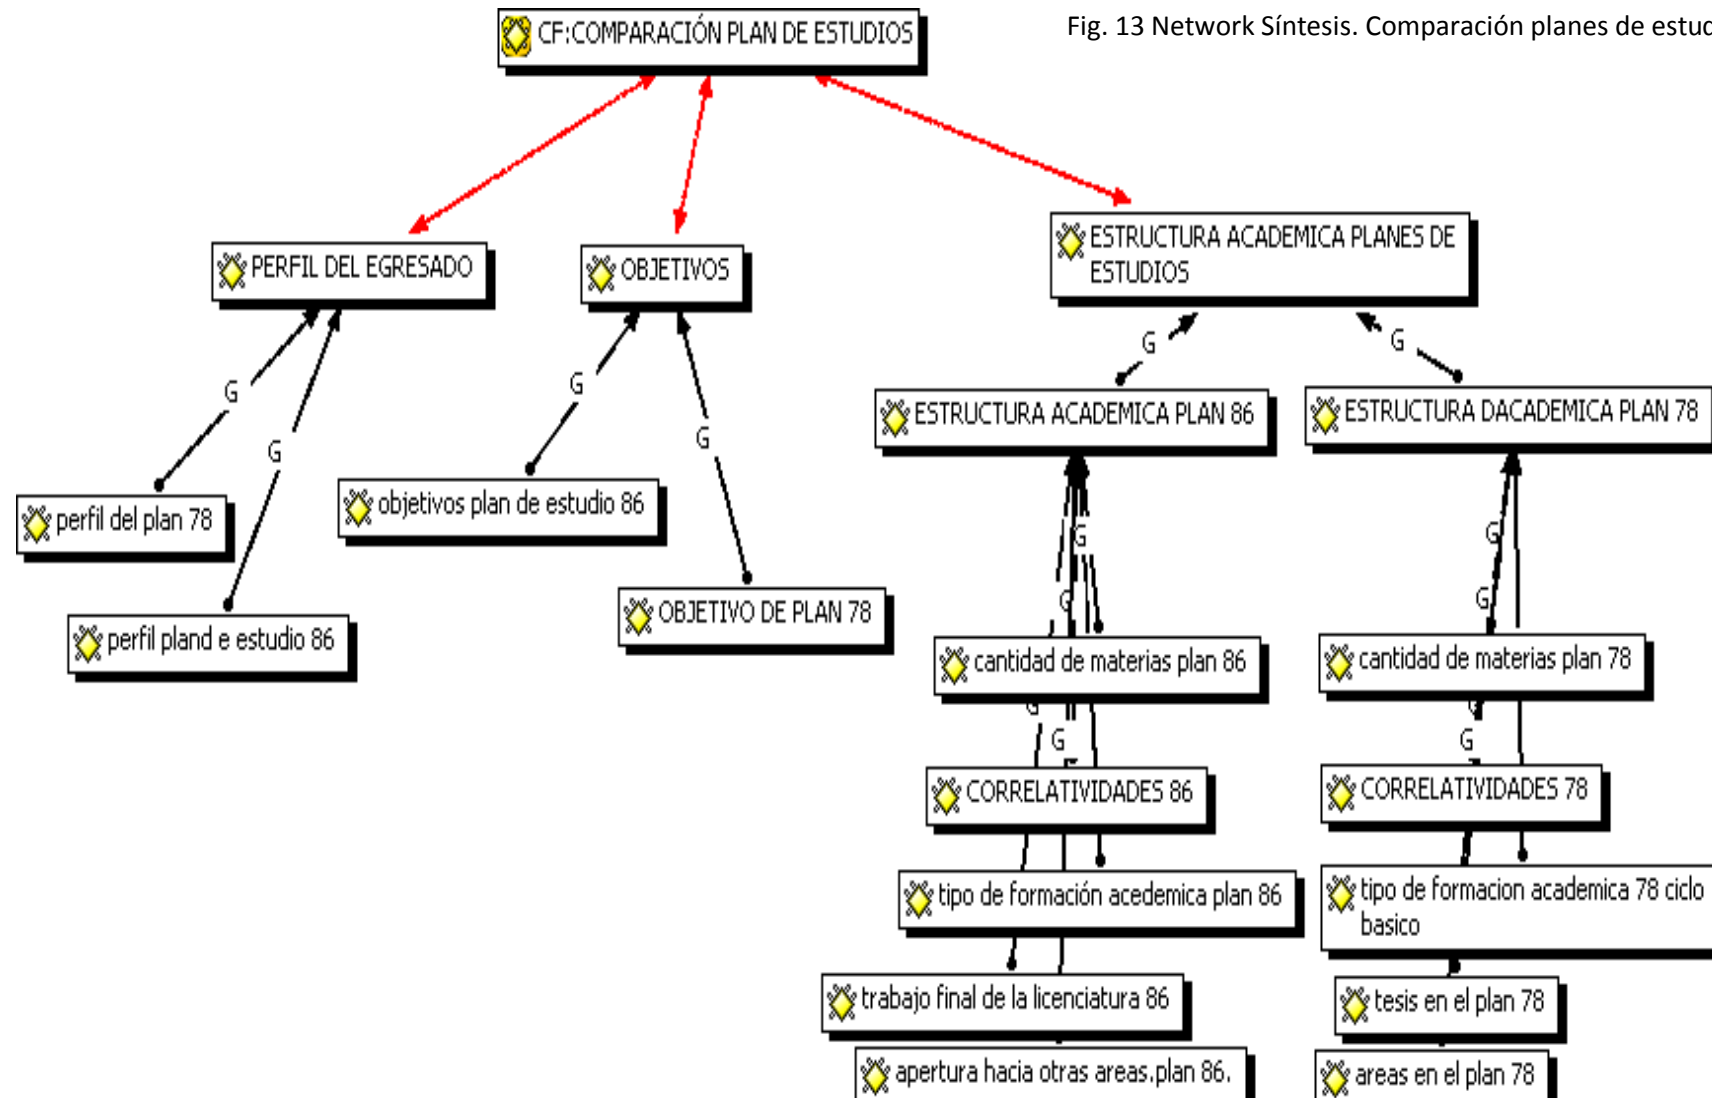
Fig. 13 Network Síntesis. Comparación planes de estuc

CF:COMPARACIÓN PLAN DE ESTUDIOS

PERFIL DEL EGRESADO

OBJETIVOS

ESTRUCTURA ACADEMICA PLANES DE ESTUDIOS

G

G

G

G

G

G

perfil del plan 78

perfil pland e estudio 86

objetivos plan de estudio 86

OBJETIVO DE PLAN 78

ESTRUCTURA ACADEMICA PLAN 86

ESTRUCTURA DACADEMICA PLAN 78

G

G

G

G

cantidad de materias plan 86

cantidad de materias plan 78

G

G

CORRELATIVIDADES 86

CORRELATIVIDADES 78

tipo de formación acedemica plan 86

tipo de formacion academica 78 ciclo basico

trabajo final de la licenciatura 86

tesis en el plan 78

apertura hacia otras areas.plan 86.

areas en el plan 78